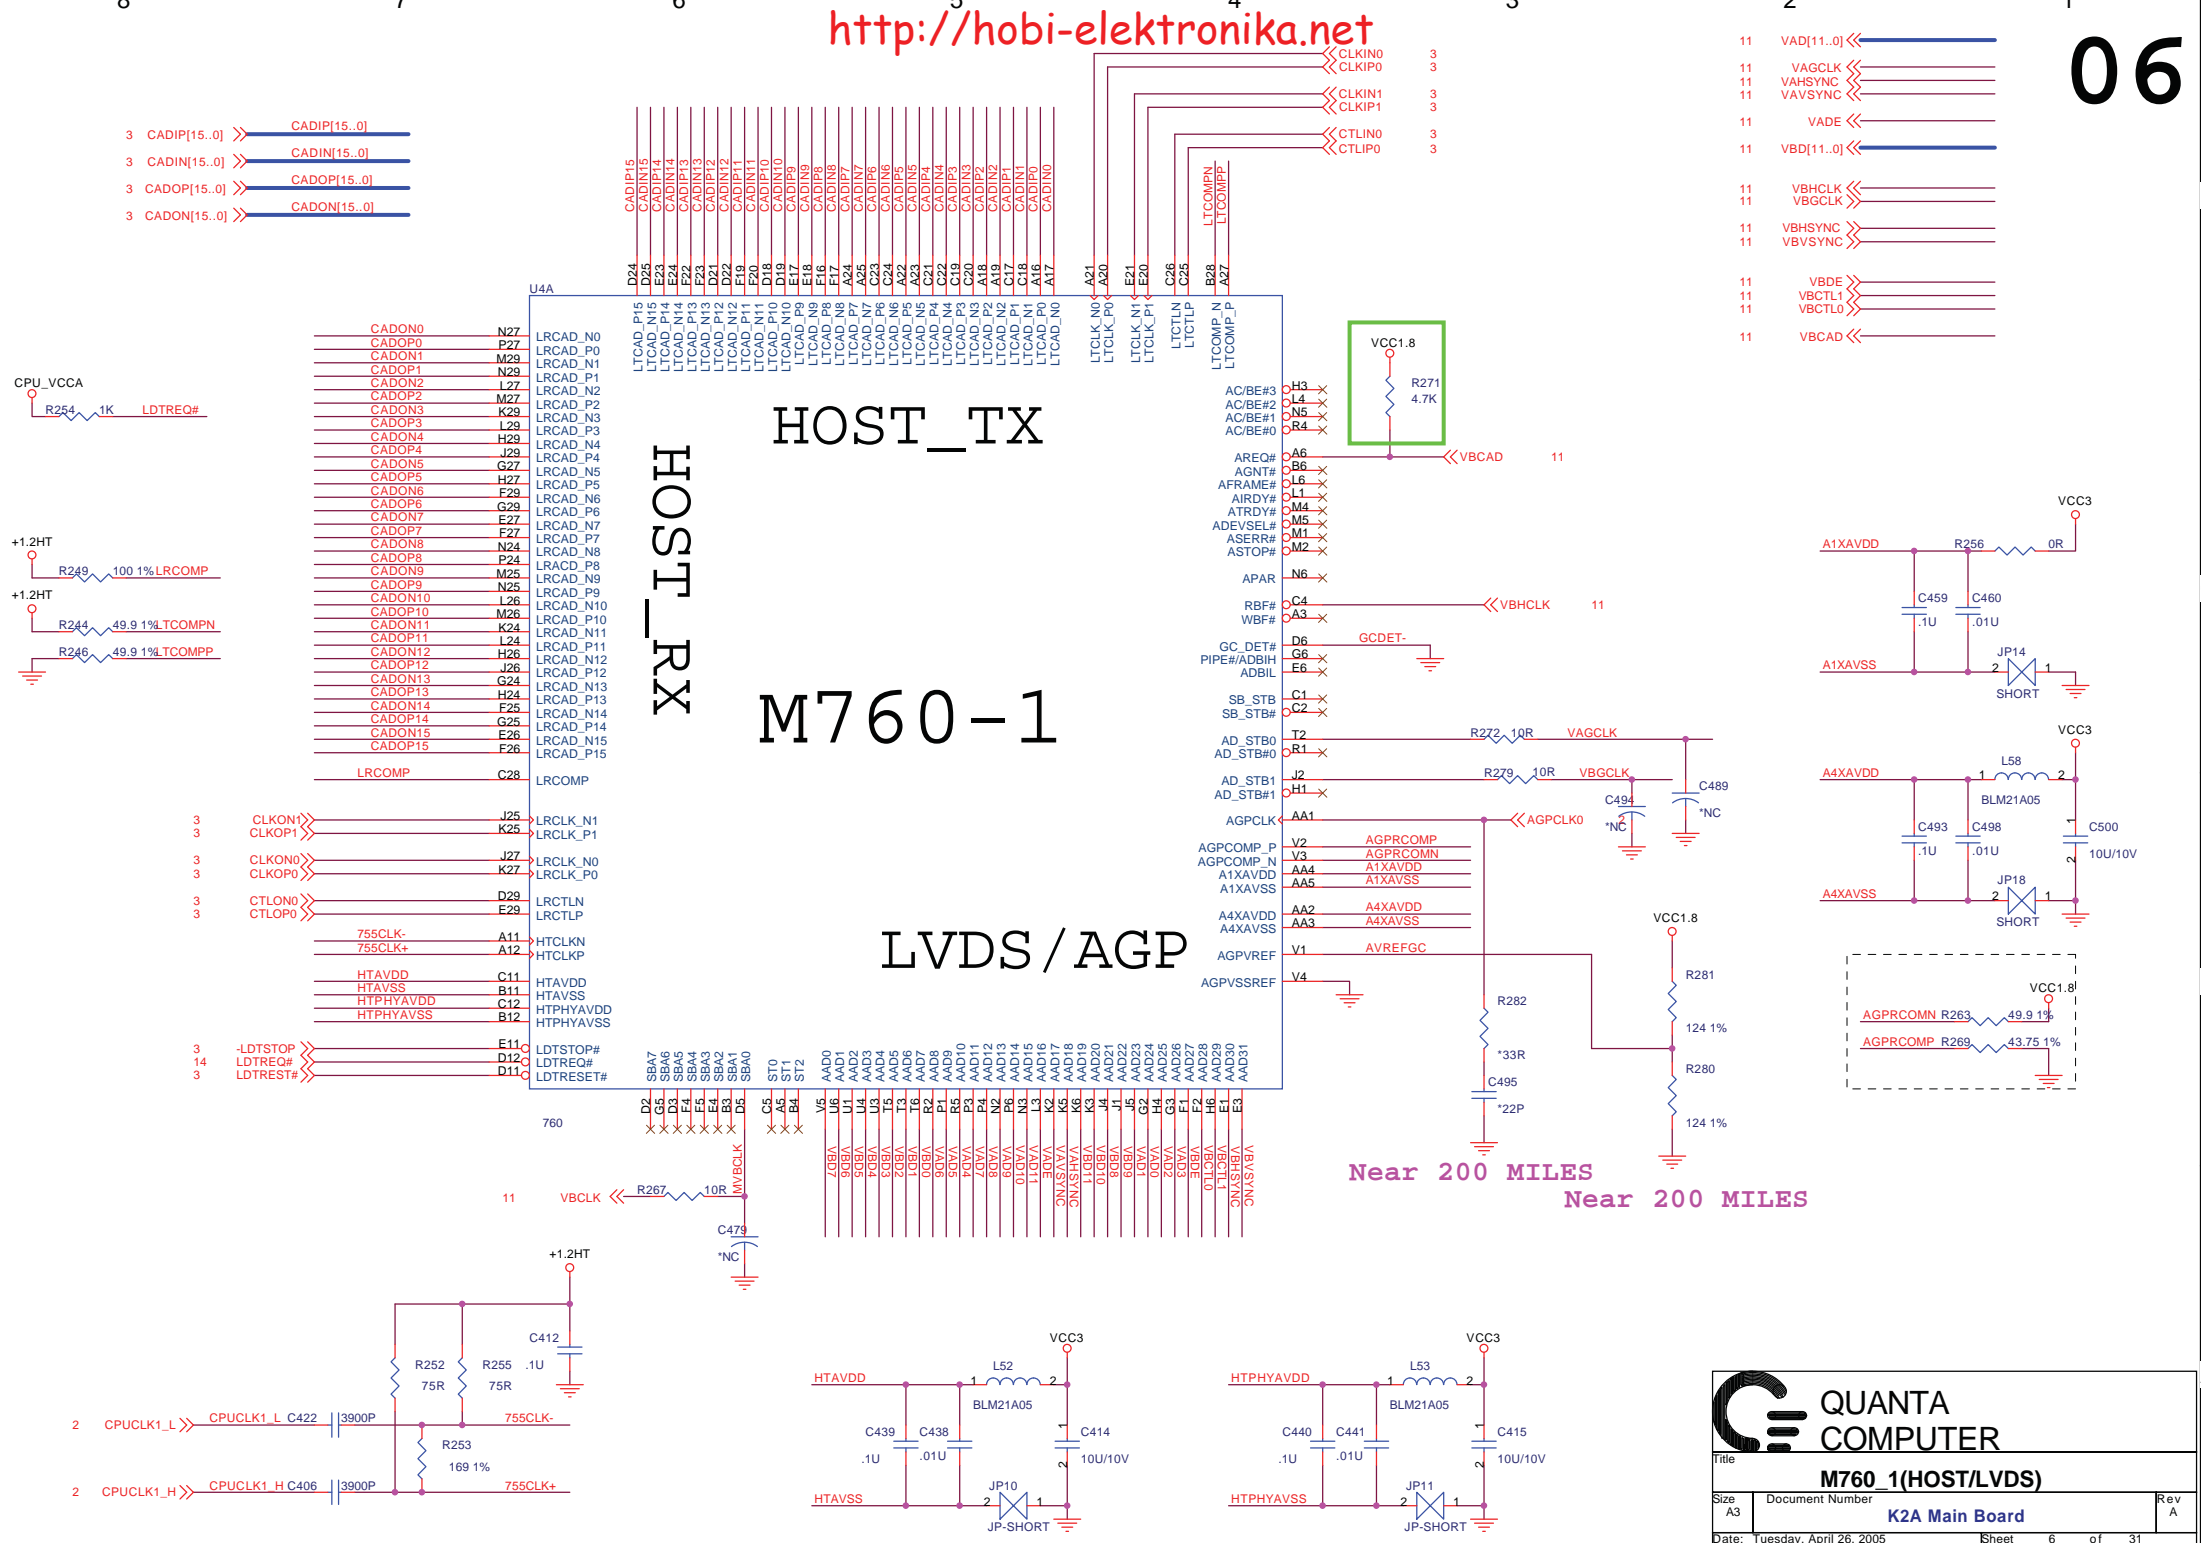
http://hobi-elektronika.net

06

HOST_TX

HOST_RX

M760-1

LVDS/AGP

U4A

CADIP[15..0]
CADIN[15..0]
CADOP[15..0]
CADON[15..0]

CPU_VCCA
R254 1K LDTREQ#

+1.2HT
R249 100 1% LRCOMP
+1.2HT
R244 49.9 1% LTCOMPN
R246 49.9 1% LTCOMPP

LRCAD_N0 ... LRCAD_P15
LRCOMP
LRCLK_N1
LRCLK_P1
LRCLK_N0
LRCLK_P0
LRCTLN
LRCTLP
HTCLKN
HTCLKP
HTAVDD
HTAVSS
HTPHYAVDD
HTPHYAVSS
LDTSTOP#
LDTREQ#
LDTRESET#

CLKON1
CLKOP1
CLKON0
CLKOP0
CTLON0
CTLOP0
755CLK-
755CLK+
-LDTSTOP
LDTREQ#
LDTREST#

CLKIN0
CLKIP0
CLKIN1
CLKIP1
CTLIN0
CTLIP0

VAD[11..0]
VAGCLK
VAHSYNC
VAVSYNC
VADE
VBD[11..0]
VBHCLK
VBGCLK
VBHSYNC
VBVSYNC
VBDE
VBCTL1
VBCTL0
VBCAD

VCC1.8
R271
4.7K
VBCAD

AC/BE#3
AC/BE#2
AC/BE#1
AC/BE#0
AREQ#
AGNT#
AFRAME#
AIRDY#
ATRDY#
ADEVSEL#
ASERR#
ASTOP#
APAR
RBF#
WBF#
GC_DET#
PIPE#/ADBIH
ADBIL
SB_STB
SB_STB#
AD_STB0
AD_STB#0
AD_STB1
AD_STB#1
AGPCLK
AGPCOMP_P
AGPCOMP_N
A1XAVDD
A1XAVSS
A4XAVDD
A4XAVSS
AGPVREF
AGPVSSREF

VBHCLK
GCDET-
R272 10R VAGCLK
R279 10R VBGCLK
C489 *NC
C494 *NC
AGPCLK0
AGPRCOMP
AGPRCOMN
A1XAVDD
A1XAVSS
A4XAVDD
A4XAVSS
AVREFGC

VCC1.8
R281
124 1%
R280
124 1%
R282
*33R
C495
*22P

Near 200 MILES
Near 200 MILES

VCC3
A1XAVDD R256 0R
C459 .1U
C460 .01U
A1XAVSS JP14 SHORT

VCC3
A4XAVDD L58 BLM21A05
C493 .1U
C498 .01U
C500 10U/10V
A4XAVSS JP18 SHORT

VCC1.8
AGPRCOMN R263 49.9 1%
AGPRCOMP R269 43.75 1%

760
VBCLK R267 10R MVBCLK
C479 *NC

+1.2HT
C412 .1U
R252 75R
R255 75R
CPUCLK1_L CPUCLK1_L C422 3900P 755CLK-
R253 169 1%
CPUCLK1_H CPUCLK1_H C406 3900P 755CLK+

VCC3
HTAVDD L52 BLM21A05
C439 .1U
C438 .01U
C414 10U/10V
HTAVSS JP10 JP-SHORT

VCC3
HTPHYAVDD L53 BLM21A05
C440 .1U
C441 .01U
C415 10U/10V
HTPHYAVSS JP11 JP-SHORT

QUANTA COMPUTER
Title
M760_1(HOST/LVDS)
Size A3
Document Number
K2A Main Board
Rev A
Date: Tuesday, April 26, 2005
Sheet 6 of 31